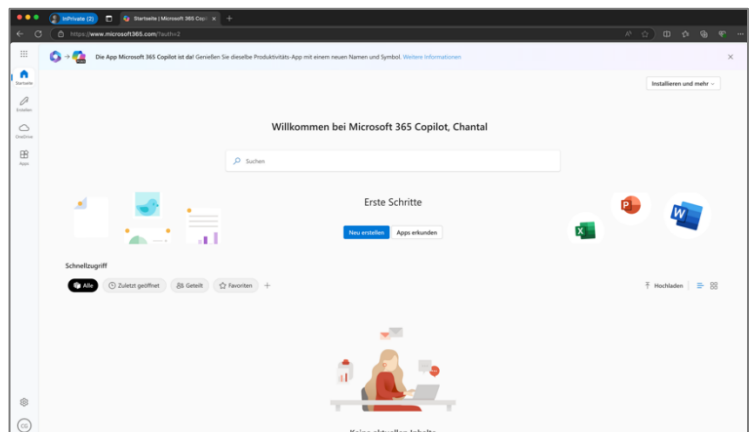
InPrivate (2)

Startseite | Microsoft 365 Copi

https://www.microsoft365.com/?auth=2

Die App Microsoft 365 Copilot ist da! Genießen Sie dieselbe Produktivitäts-App mit einem neuen Namen und Symbol. Weitere Informationen

Startseite

Erstellen

OneDrive

Apps

Installieren und mehr

Willkommen bei Microsoft 365 Copilot, Chantal

Suchen

Erste Schritte

Neu erstellen

Apps erkunden

Schnellzugriff

Alle

Zuletzt geöffnet

Geteilt

Favoriten

Hochladen

CG

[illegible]